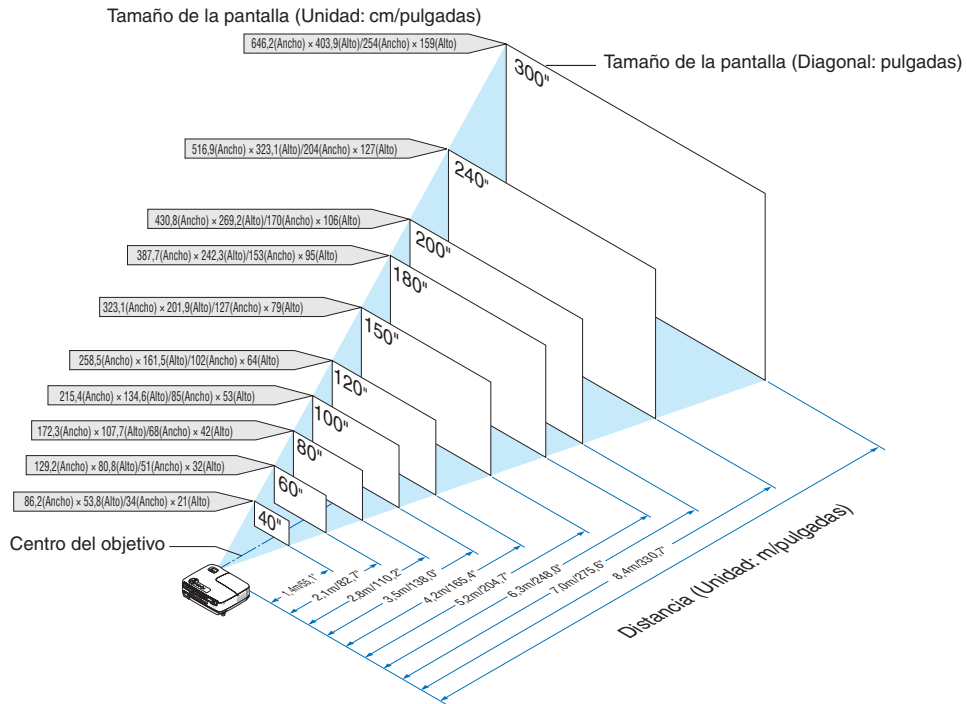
Tamaño de la pantalla (Unidad: cm/pulgadas)

646,2(Ancho) × 403,9(Alto)/254(Ancho) × 159(Alto)

Tamaño de la pantalla (Diagonal: pulgadas)

300"

516,9(Ancho) × 323,1(Alto)/204(Ancho) × 127(Alto)

240"

430,8(Ancho) × 269,2(Alto)/170(Ancho) × 106(Alto)

200"

387,7(Ancho) × 242,3(Alto)/153(Ancho) × 95(Alto)

180"

323,1(Ancho) × 201,9(Alto)/127(Ancho) × 79(Alto)

150"

258,5(Ancho) × 161,5(Alto)/102(Ancho) × 64(Alto)

120"

215,4(Ancho) × 134,6(Alto)/85(Ancho) × 53(Alto)

100"

172,3(Ancho) × 107,7(Alto)/68(Ancho) × 42(Alto)

80"

129,2(Ancho) × 80,8(Alto)/51(Ancho) × 32(Alto)

60"

86,2(Ancho) × 53,8(Alto)/34(Ancho) × 21(Alto)

40"

Centro del objetivo

1,4m/55,1"
2,1m/82,7"
2,8m/110,2"
3,5m/138,0"
4,2m/165,4"
5,2m/204,7"
6,3m/248,0"
7,0m/275,6"
8,4m/330,7"

Distancia (Unidad: m/pulgadas)